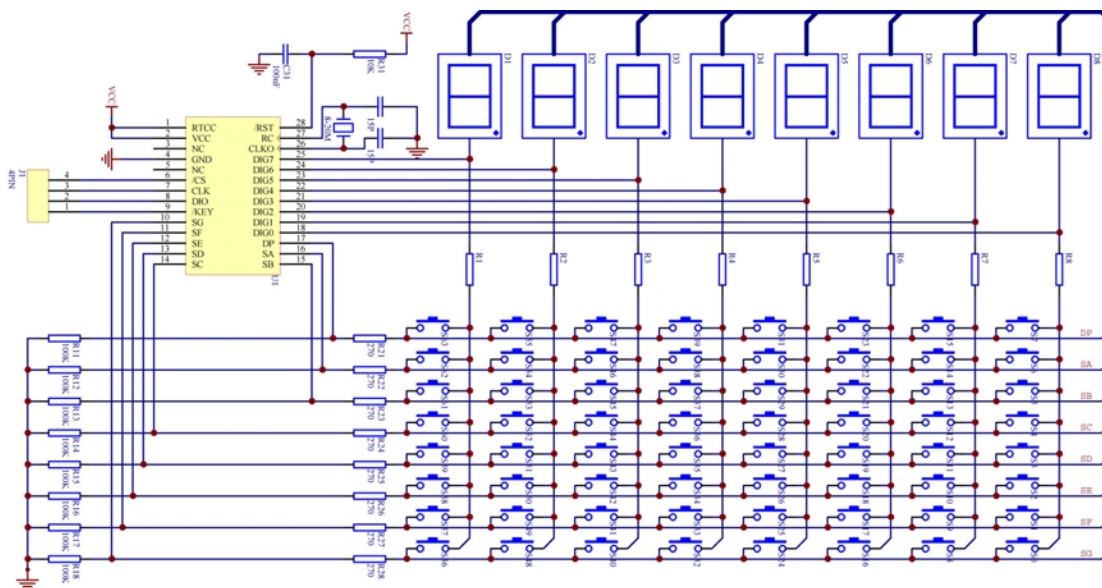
VCC
C31
100nF
R31
10K
VCC
8.2MM
15P
15P
D1
D2
D3
D4
D5
D6
D7
D8
J1
4PIN
4
3
2
1
1 RTCC
2 VCC
3 NC
4 GND
5 NC
6 /CS
7 CLK
8 DIO
9 /KEY
10 SG
11 SF
12 SE
13 SD
14 SC
/RST 28
RC 27
CLKO 26
DIG7 25
DIG6 24
DIG5 23
DIG4 22
DIG3 21
DIG2 20
DIG1 19
DIG0 18
DP 17
SA 16
SB 15
U1
R1
R2
R3
R4
R5
R6
R7
R8
R11
100K
R12
100K
R13
100K
R14
100K
R15
100K
R16
100K
R17
100K
R18
100K
R21
270
R22
270
R23
270
R24
270
R25
270
R26
270
R27
270
R28
270
DP
SA
SB
SC
SD
SE
SF
SG